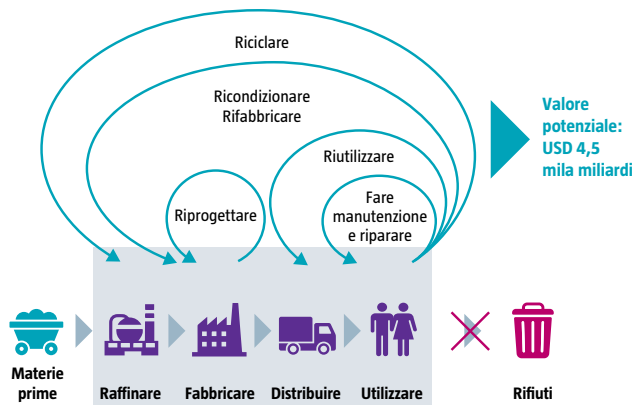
Riciclare

Ricondizionare
Rifabbricare

Riutilizzare

Riprogettare

Fare manutenzione e riparare

Valore potenziale: USD 4,5 mila miliardi

Materie prime

Raffinare

Fabbricare

Distribuire

Utilizzare

Rifiuti